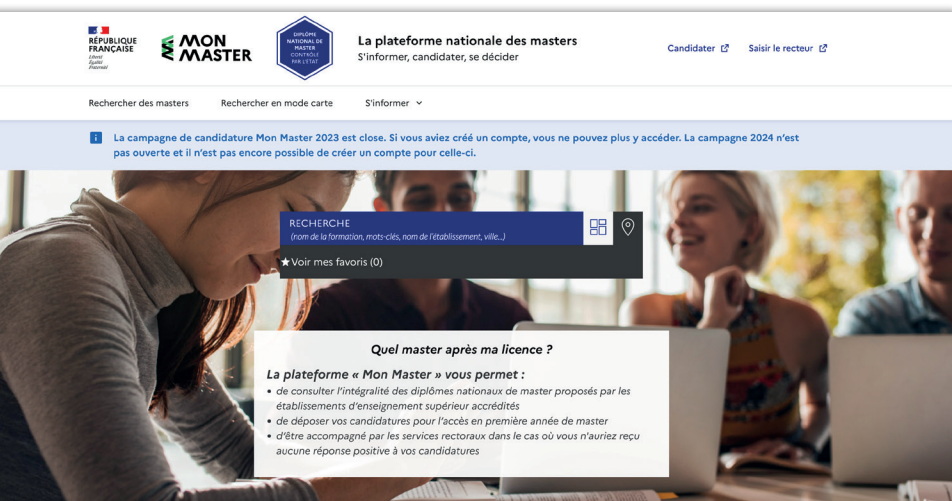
RÉPUBLIQUE FRANÇAISE
Liberté
Égalité
Fraternité

MON MASTER

DIPLÔME NATIONAL DE MASTER
CONTRÔLÉ PAR L'ÉTAT

La plateforme nationale des masters
S'informer, candidater, se décider

Candidater

Saisir le recteur

Rechercher des masters
Rechercher en mode carte
S'informer

La campagne de candidature Mon Master 2023 est close. Si vous aviez créé un compte, vous ne pouvez plus y accéder. La campagne 2024 n'est pas ouverte et il n'est pas encore possible de créer un compte pour celle-ci.

RECHERCHE
(nom de la formation, mots-clés, nom de l'établissement, ville...)

★Voir mes favoris (0)

Quel master après ma licence ?

La plateforme « Mon Master » vous permet :
• de consulter l'intégralité des diplômes nationaux de master proposés par les établissements d'enseignement supérieur accrédités
• de déposer vos candidatures pour l'accès en première année de master
• d'être accompagné par les services rectoraux dans le cas où vous n'auriez reçu aucune réponse positive à vos candidatures